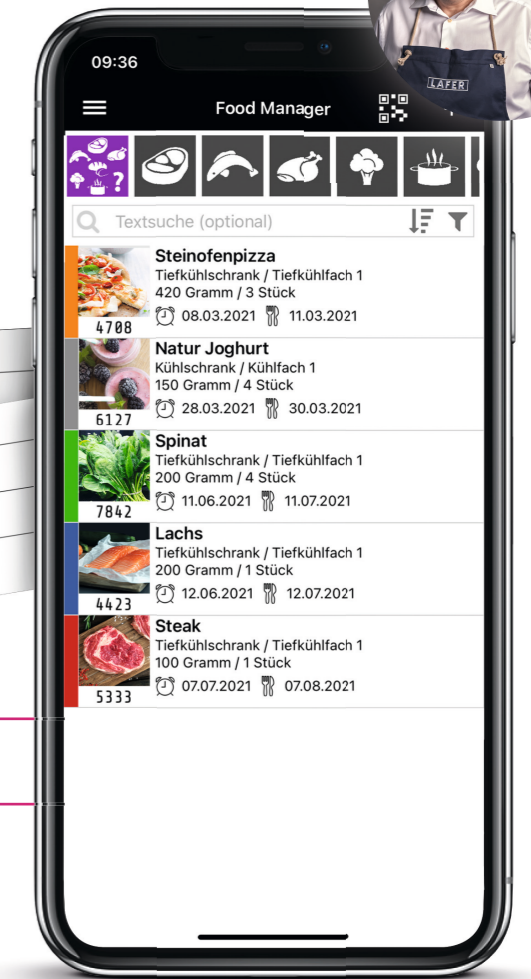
09:36

LAFER

Food Manager

Textsuche (optional)

Steinofenpizza
Tiefkühlschrank / Tiefkühlfach 1
420 Gramm / 3 Stück
08.03.2021 11.03.2021
4708

Natur Joghurt
Kühlschrank / Kühlfach 1
150 Gramm / 4 Stück
28.03.2021 30.03.2021
6127

Spinat
Tiefkühlschrank / Tiefkühlfach 1
200 Gramm / 4 Stück
11.06.2021 11.07.2021
7842

Lachs
Tiefkühlschrank / Tiefkühlfach 1
200 Gramm / 1 Stück
12.06.2021 12.07.2021
4423

Steak
Tiefkühlschrank / Tiefkühlfach 1
100 Gramm / 1 Stück
07.07.2021 07.08.2021
5333